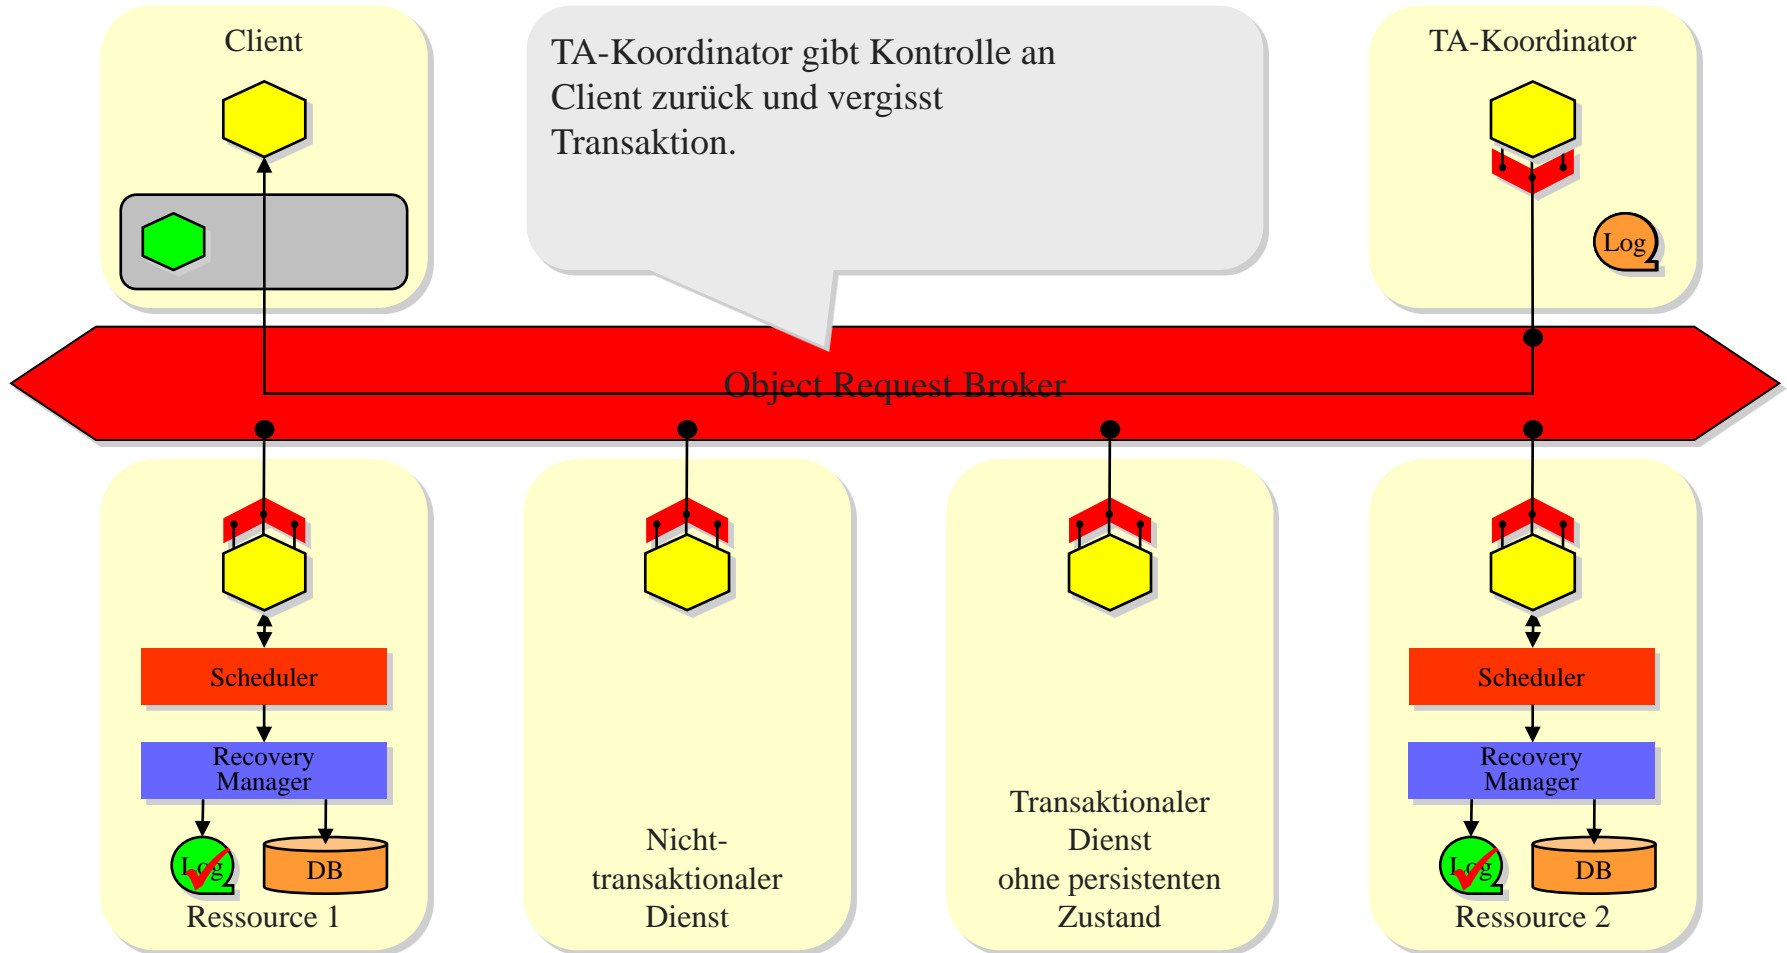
Client

TA-Koordinator gibt Kontrolle an Client zurück und vergisst Transaktion.

TA-Koordinator

Log

Object Request Broker

Scheduler

Recovery Manager

Log

DB

Ressource 1

Nicht-transaktionaler Dienst

Transaktionaler Dienst ohne persistenten Zustand

Scheduler

Recovery Manager

Log

DB

Ressource 2